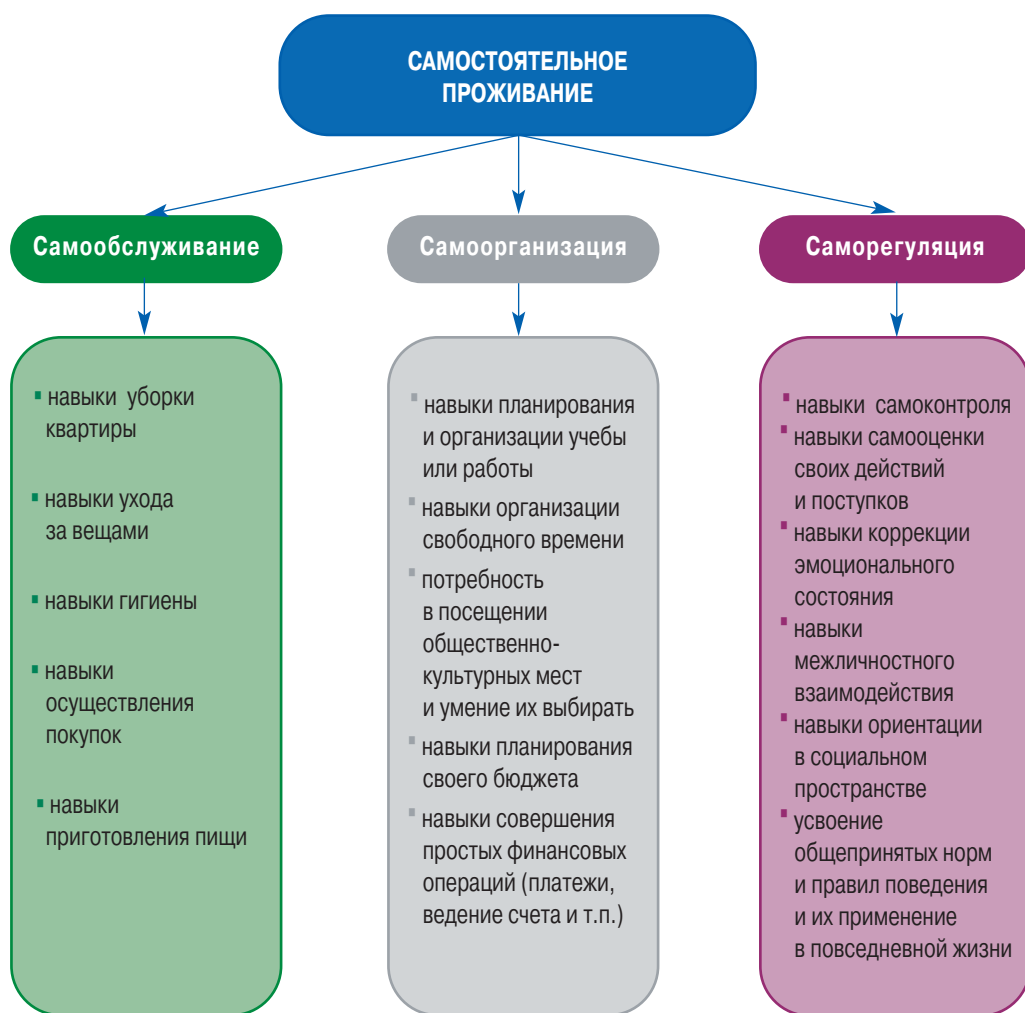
САМОСТОЯТЕЛЬНОЕ ПРОЖИВАНИЕ

Самообслуживание

- навыки уборки квартиры
- навыки ухода за вещами
- навыки гигиены
- навыки осуществления покупок
- навыки приготовления пищи

Самоорганизация

- навыки планирования и организации учебы или работы
- навыки организации свободного времени
- потребность в посещении общественно-культурных мест и умение их выбирать
- навыки планирования своего бюджета
- навыки совершения простых финансовых операций (платежи, ведение счета и т.п.)

Саморегуляция

- навыки самоконтроля
- навыки самооценки своих действий и поступков
- навыки коррекции эмоционального состояния
- навыки межличностного взаимодействия
- навыки ориентации в социальном пространстве
- усвоение общепринятых норм и правил поведения и их применение в повседневной жизни